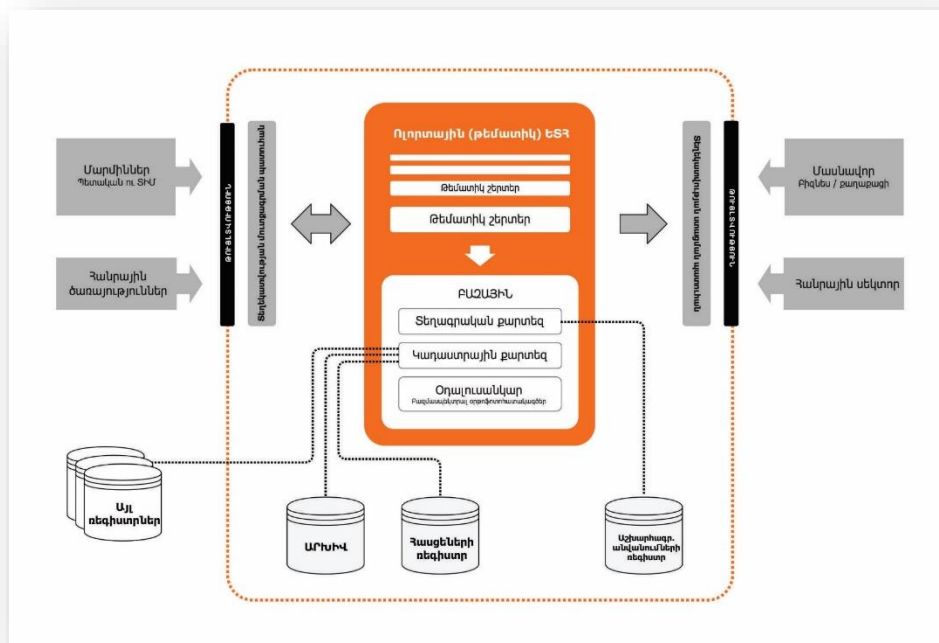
Մարմիններ
Պետական ու ՏԻՄ

Հանրային ծառայություններ

Ոլորտային (թեմատիկ) ԵՏՀ

Թեմատիկ շերտեր

Թեմատիկ շերտեր

ԲԱԶԱՅԻՆ

Տեղագրական քարտեզ

Կադաստրային քարտեզ

Օդալուսանկար
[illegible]

Մասնավոր
Բիզնես / քաղաքացի

Հանրային սեկտոր

Այլ ռեգիստրներ

ԱՐԽԻՎ

Հասցեների ռեգիստր

Աշխարհագր. անվանումների ռեգիստր